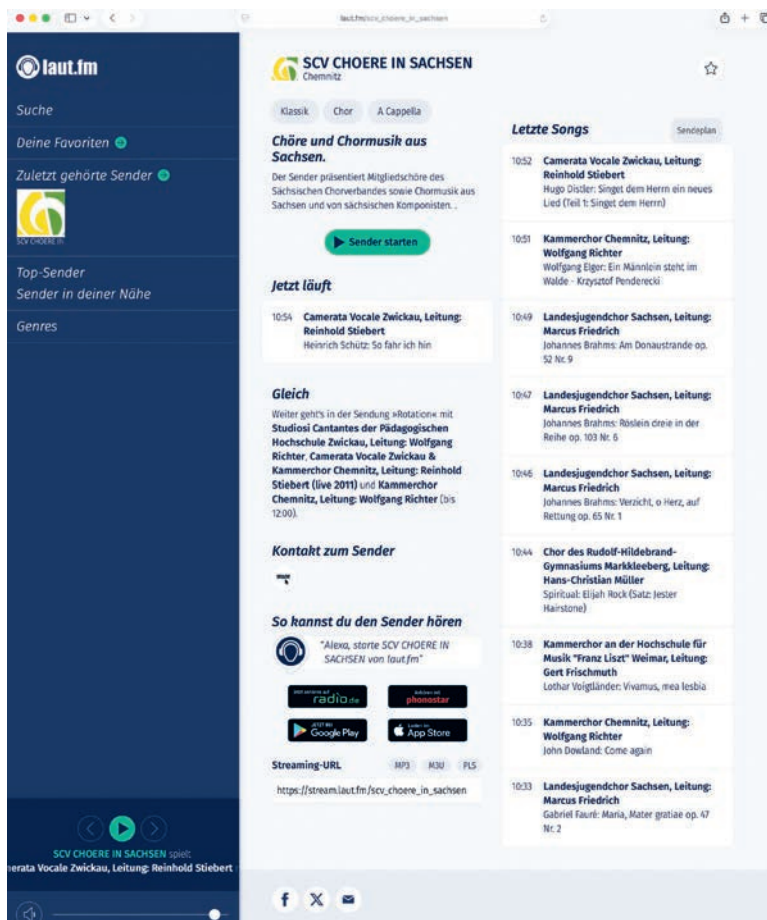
laut.fm/scv_choere_in_sachsen

laut.fm

Suche

Deine Favoriten

Zuletzt gehörte Sender

SCV CHOERE IN

Top-Sender

Sender in deiner Nähe

Genres

SCV CHOERE IN SACHSEN spielt:
erata Vocale Zwickau, Leitung: Reinhold Stiebert

SCV CHOERE IN SACHSEN
Chemnitz

Klassik Chor A Cappella

Chöre und Chormusik aus Sachsen.

Der Sender präsentiert Mitgliedschöre des Sächsischen Chorverbandes sowie Chormusik aus Sachsen und von sächsischen Komponisten. .

Sender starten

Jetzt läuft

10:54 Camerata Vocale Zwickau, Leitung: Reinhold Stiebert
Heinrich Schütz: So fahr ich hin

Gleich

Weiter geht's in der Sendung »Rotation« mit Studiosi Cantantes der Pädagogischen Hochschule Zwickau, Leitung: Wolfgang Richter, Camerata Vocale Zwickau & Kammerchor Chemnitz, Leitung: Reinhold Stiebert (live 2011) und Kammerchor Chemnitz, Leitung: Wolfgang Richter (bis 12:00).

Kontakt zum Sender

So kannst du den Sender hören

"Alexa, starte SCV CHOERE IN SACHSEN von laut.fm"

radio.de

phonostar

Google Play

App Store

Streaming-URL MP3 M3U PLS

https://stream.laut.fm/scv_choere_in_sachsen

Letzte Songs

Sendeplan

10:52 Camerata Vocale Zwickau, Leitung: Reinhold Stiebert
Hugo Distler: Singet dem Herrn ein neues Lied (Teil 1: Singet dem Herrn)

10:51 Kammerchor Chemnitz, Leitung: Wolfgang Richter
Wolfgang Elger: Ein Männlein steht im Walde - Krzysztof Penderecki

10:49 Landesjugendchor Sachsen, Leitung: Marcus Friedrich
Johannes Brahms: Am Donaustrande op. 52 Nr. 9

10:47 Landesjugendchor Sachsen, Leitung: Marcus Friedrich
Johannes Brahms: Röslein dreie in der Reihe op. 103 Nr. 6

10:46 Landesjugendchor Sachsen, Leitung: Marcus Friedrich
Johannes Brahms: Verzicht, o Herz, auf Rettung op. 65 Nr. 1

10:44 Chor des Rudolf-Hildebrand-Gymnasiums Markkleeberg, Leitung: Hans-Christian Müller
Spiritual: Elijah Rock (Satz: Jester Hairstone)

10:38 Kammerchor an der Hochschule für Musik "Franz Liszt" Weimar, Leitung: Gert Frischmuth
Lothar Voigtländer: Vivamus, mea lesbia

10:35 Kammerchor Chemnitz, Leitung: Wolfgang Richter
John Dowland: Come again

10:33 Landesjugendchor Sachsen, Leitung: Marcus Friedrich
Gabriel Fauré: Maria, Mater gratiae op. 47 Nr. 2